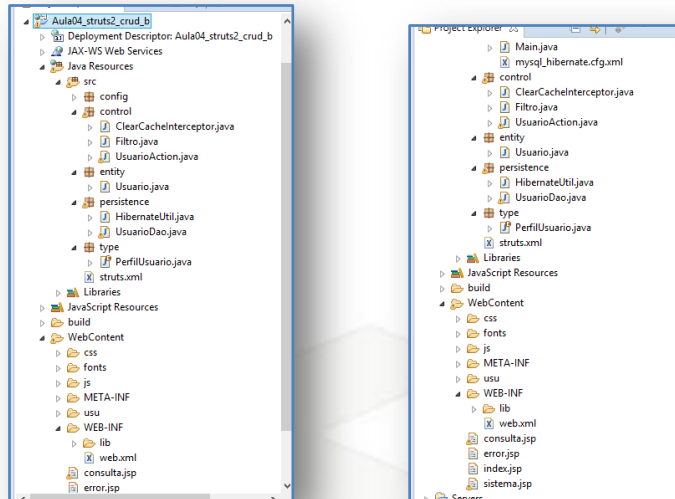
Aula04_struts2_crud_b
Deployment Descriptor: Aula04_struts2_crud_b
JAX-WS Web Services
Java Resources
src
config
control
ClearCacheInterceptor.java
Filtro.java
UsuarioAction.java
entity
Usuario.java
persistence
HibernateUtil.java
UsuarioDao.java
type
PerfilUsuario.java
struts.xml
Libraries
JavaScript Resources
build
WebContent
css
fonts
js
META-INF
usu
WEB-INF
lib
web.xml
consulta.jsp
error.jsp

Project Explorer
Main.java
mysql_hibernate.cfg.xml
control
ClearCacheInterceptor.java
Filtro.java
UsuarioAction.java
entity
Usuario.java
persistence
HibernateUtil.java
UsuarioDao.java
type
PerfilUsuario.java
struts.xml
Libraries
JavaScript Resources
build
WebContent
css
fonts
js
META-INF
usu
WEB-INF
lib
web.xml
consulta.jsp
error.jsp
index.jsp
sistema.jsp
Servers